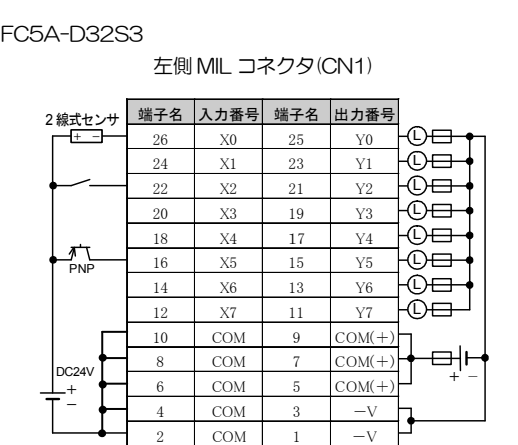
FC5A-D32S3

左側 MIL コネクタ(CN1)

2 線式センサ
+ −

PNP

DC24V
+
−

| 端子名 | 入力番号 | 端子名 | 出力番号 |
|---|---|---|---|
| 26 | X0 | 25 | Y0 |
| 24 | X1 | 23 | Y1 |
| 22 | X2 | 21 | Y2 |
| 20 | X3 | 19 | Y3 |
| 18 | X4 | 17 | Y4 |
| 16 | X5 | 15 | Y5 |
| 14 | X6 | 13 | Y6 |
| 12 | X7 | 11 | Y7 |
| 10 | COM | 9 | COM(+) |
| 8 | COM | 7 | COM(+) |
| 6 | COM | 5 | COM(+) |
| 4 | COM | 3 | −V |
| 2 | COM | 1 | −V |

L
L
L
L
L
L
L
L

+ −